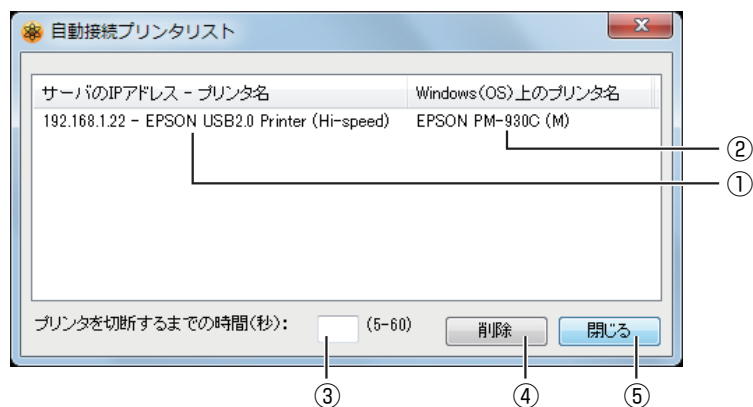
自動接続プリンタリスト

| サーバのIPアドレス - プリンタ名 | Windows(OS)上のプリンタ名 |
|---|---|
| 192.168.1.22 - EPSON USB2.0 Printer (Hi-speed) | EPSON PM-930C (M) |

②
①

プリンタを切断するまでの時間(秒): (5-60)

削除 閉じる

③ ④ ⑤